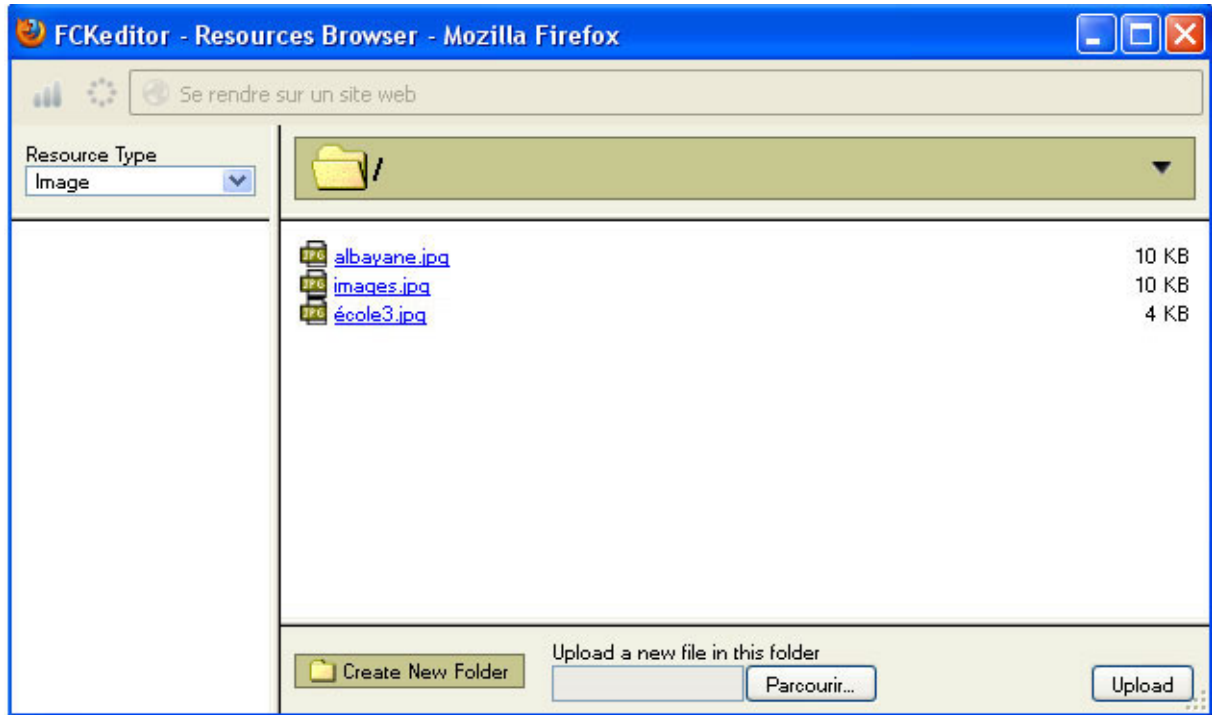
FCKeditor - Resources Browser - Mozilla Firefox

Se rendre sur un site web

Resource Type
Image

/

JPG albayane.jpg 10 KB
JPG images.jpg 10 KB
JPG école3.jpg 4 KB

Create New Folder

Upload a new file in this folder

Parcourir...

Upload